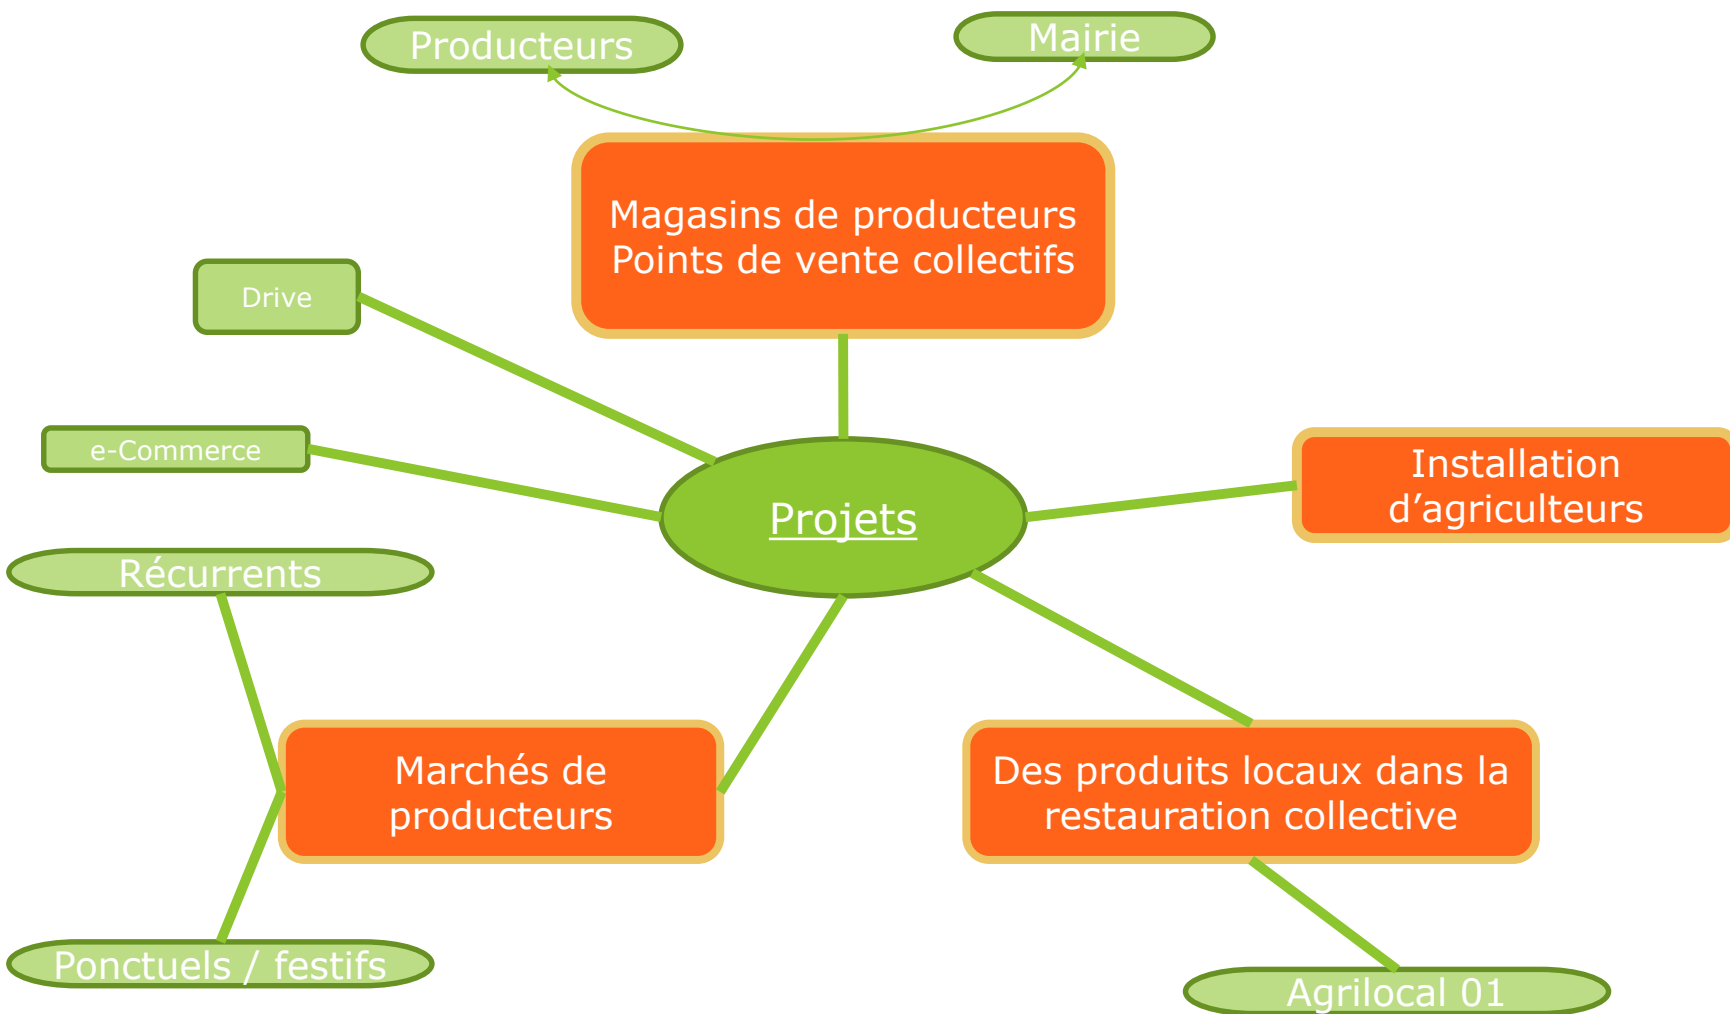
Producteurs

Mairie

Magasins de producteurs
Points de vente collectifs

Drive

e-Commerce

Projets

Installation d’agriculteurs

Récurrents

Marchés de producteurs

Des produits locaux dans la restauration collective

Ponctuels / festifs

Agrilocal 01